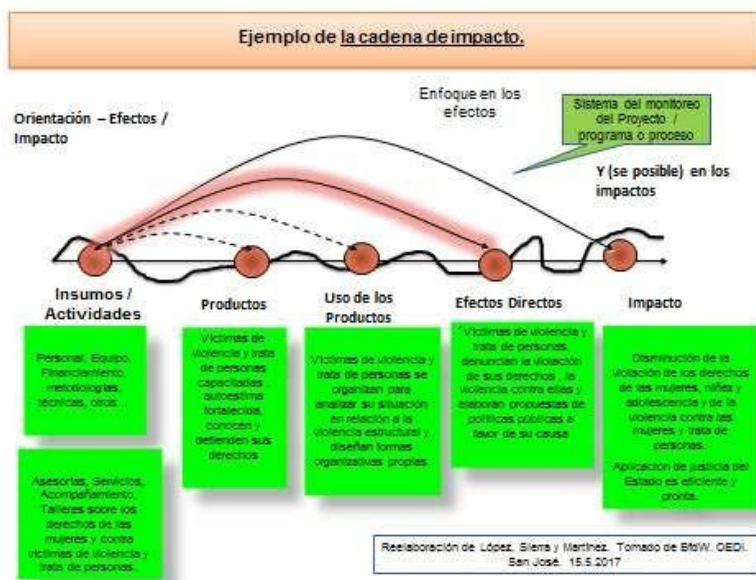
Ejemplo de la cadena de impacto.

Orientación – Efectos / Impacto

Enfoque en los efectos

Sistema del monitoreo del Proyecto / programa o proceso

Y (se posible) en los impactos

Insumos / Actividades

Productos

Uso de los Productos

Efectos Directos

Impacto

Personal, Equipo, Financiamiento, metodologías, técnicas, otros…

Asesorías, Servicios, Acompañamiento, Talleres sobre los derechos de las mujeres y contra víctimas de violencia y trata de personas.

Víctimas de violencia y trata de personas capacitadas , autoestima fortalecida, conocen y defienden sus derechos

Víctimas de violencia y trata de personas se organizan para analizar su situación en relación a la violencia estructural y diseñan formas organizativas propias.

Víctimas de violencia y trata de personas denuncian la violación de sus derechos , la violencia contra ellas y elaboran propuestas de políticas públicas a favor de su causa

Disminución de la violación de los derechos de las mujeres, niñas y adolescencia y de la violencia contra las mujeres y trata de personas.

Aplicación de justicia del Estado es eficiente y pronta.

Reelaboración de López, Sierra y Martínez. Tomado de BfdW. OEDI. San José. 15.5.2017